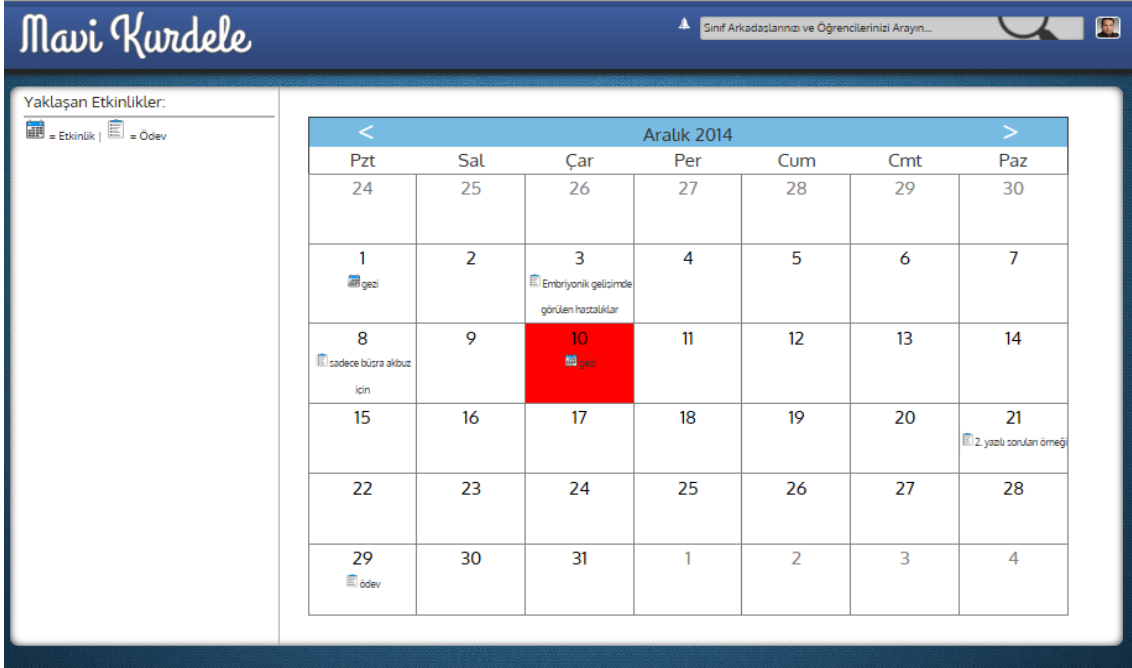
Mavi Kurdele

Sınıf Arkadaşlarınızı ve Öğrencilerinizi Arayın...

Yaklaşan Etkinlikler:

= Etkinlik | = Ödev

<

Aralık 2014

>

| Pzt | Sal | Çar | Per | Cum | Cmt | Paz |
|---|---|---|---|---|---|---|
| 24 | 25 | 26 | 27 | 28 | 29 | 30 |
| 1 gezi | 2 | 3 Embriyonik gelişimde görülen hastalıklar | 4 | 5 | 6 | 7 |
| 8 sadece büşra akbuz için | 9 | 10 gezi | 11 | 12 | 13 | 14 |
| 15 | 16 | 17 | 18 | 19 | 20 | 21 2. yazılı soruları örneği |
| 22 | 23 | 24 | 25 | 26 | 27 | 28 |
| 29 ödev | 30 | 31 | 1 | 2 | 3 | 4 |